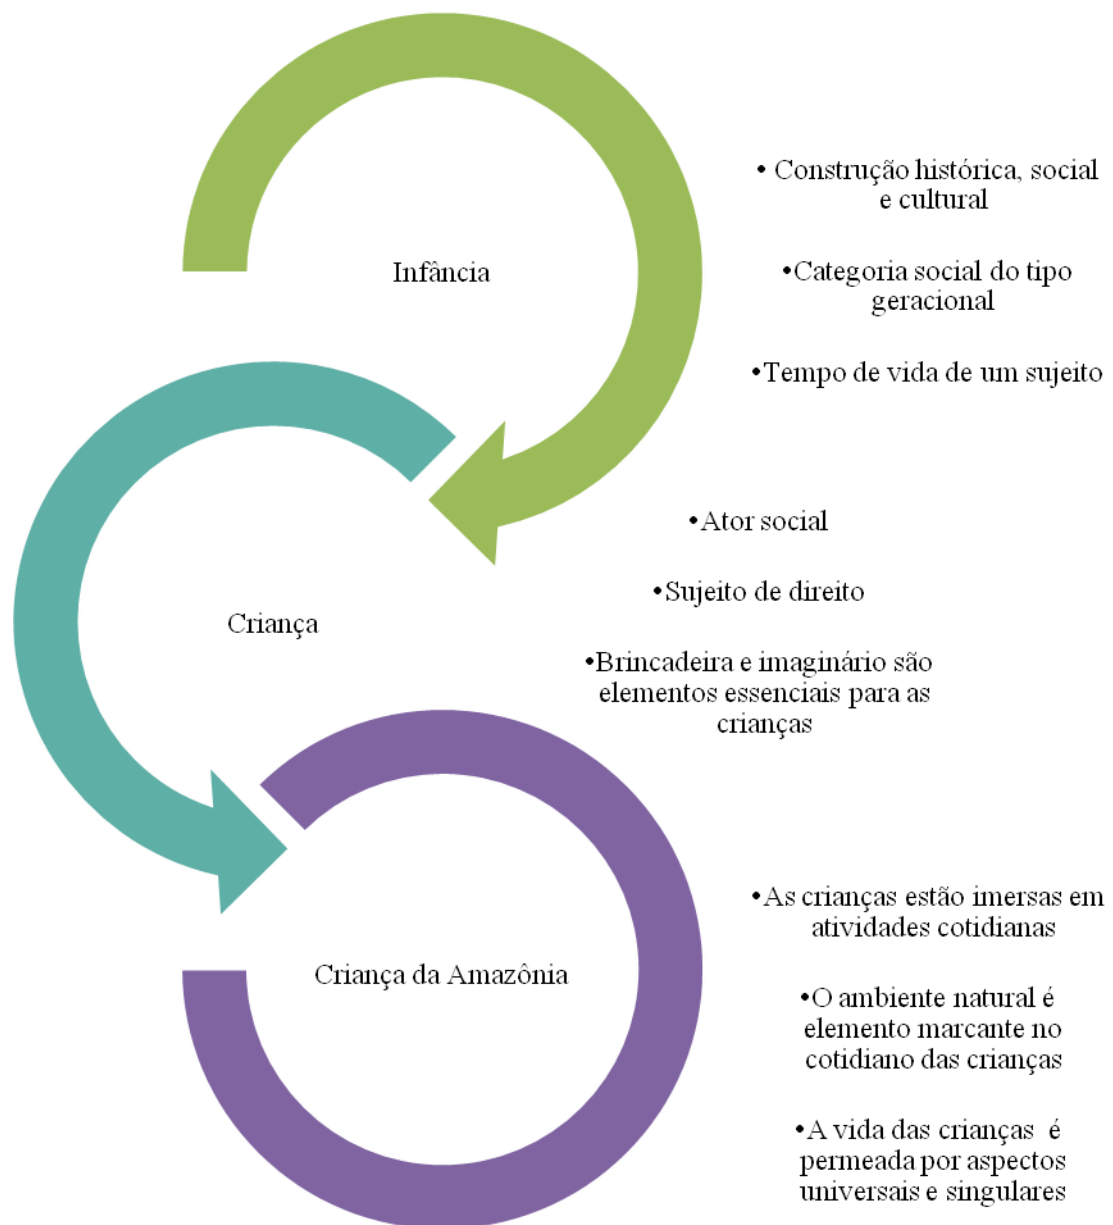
Infância

• Construção histórica, social e cultural

•Categoria social do tipo geracional

•Tempo de vida de um sujeito

Criança

•Ator social

•Sujeito de direito

•Brincadeira e imaginário são elementos essenciais para as crianças

Criança da Amazônia

•As crianças estão imersas em atividades cotidianas

•O ambiente natural é elemento marcante no cotidiano das crianças

•A vida das crianças é permeada por aspectos universais e singulares